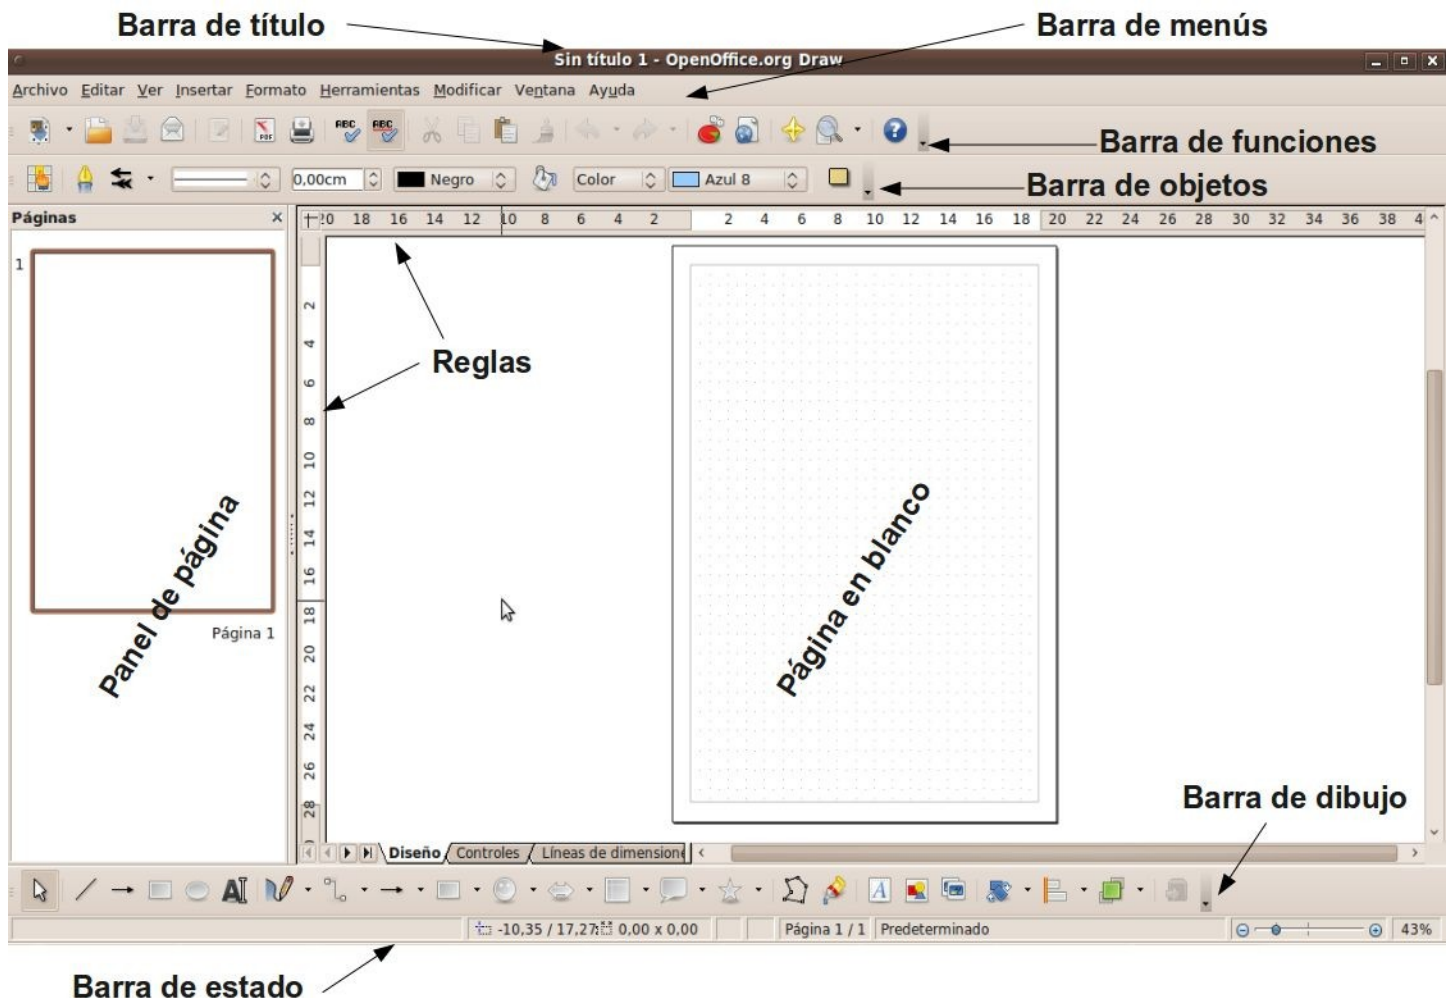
Barra de título

Barra de menús

Sin título 1 - OpenOffice.org Draw

Archivo Editar Ver Insertar Formato Herramientas Modificar Ventana Ayuda

Barra de funciones

0,00cm Negro Color Azul 8

Barra de objetos

Páginas

20 18 16 14 12 10 8 6 4 2 2 4 6 8 10 12 14 16 18 20 22 24 26 28 30 32 34 36 38 4

1

Reglas

2 4 6 8 10 12 14 16 18 20 22 24 26 28

Panel de página

Página 1

Página en blanco

Barra de dibujo

Diseño Controles Líneas de dimensione

-10,35 / 17,27 0,00 x 0,00 Página 1 / 1 Predeterminado 43%

Barra de estado